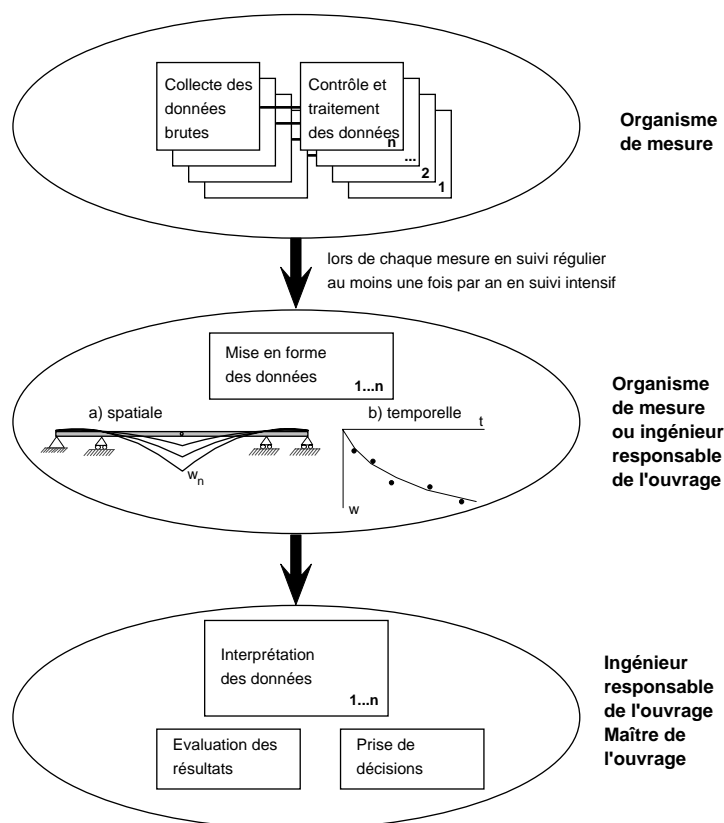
Collecte des données brutes

Contrôle et traitement des données

n

...

2

1

Organisme de mesure

lors de chaque mesure en suivi régulier
au moins une fois par an en suivi intensif

Mise en forme des données

1...n

a) spatiale

$w_n$

b) temporelle

t

w

Organisme de mesure ou ingénieur responsable de l'ouvrage

Interprétation des données

1...n

Evaluation des résultats

Prise de décisions

Ingénieur responsable de l'ouvrage
Maître de l'ouvrage